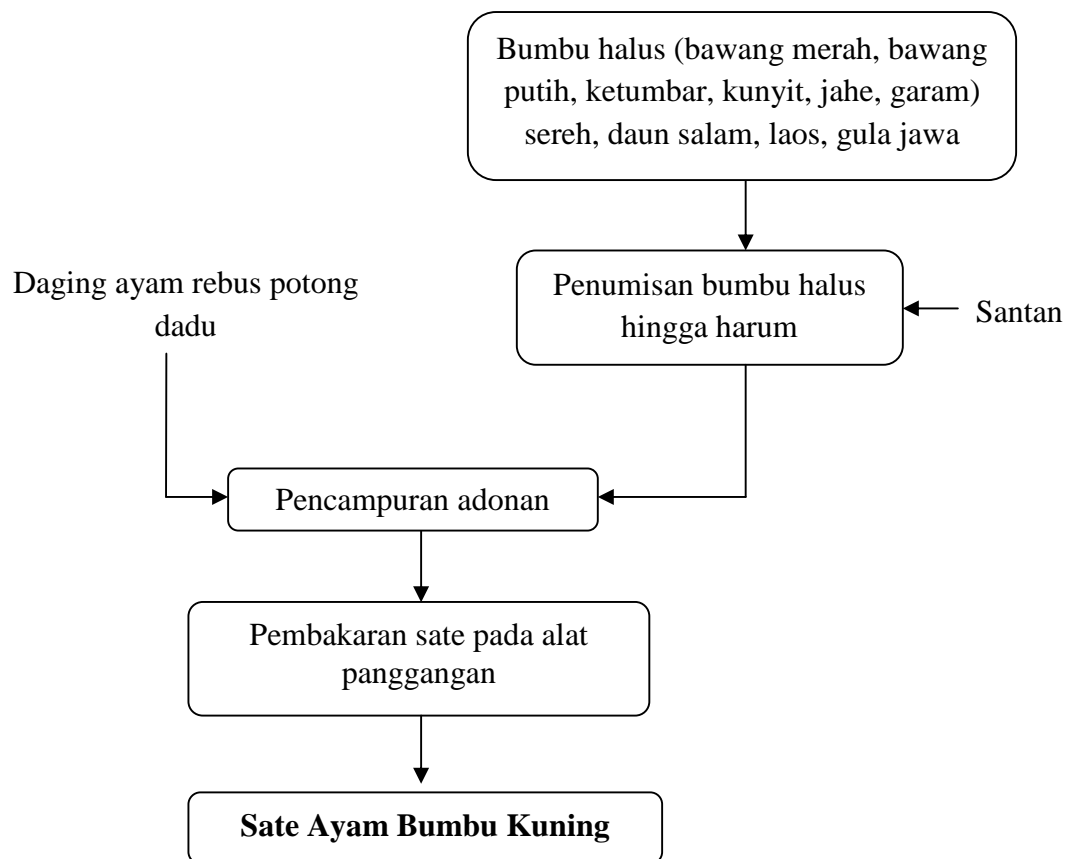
Bumbu halus (bawang merah, bawang putih, ketumbar, kunyit, jahe, garam) sereh, daun salam, laos, gula jawa

Penumisan bumbu halus hingga harum

Santan

Daging ayam rebus potong dadu

Pencampuran adonan

Pembakaran sate pada alat panggangan

**Sate Ayam Bumbu Kuning**